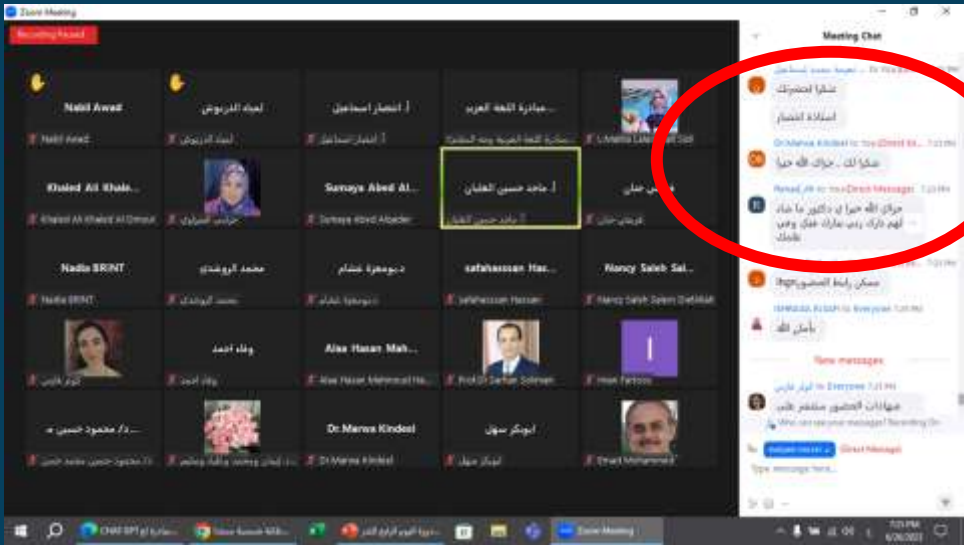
Zoom Meeting

Recording Paused

Nabil Awad
Nabil Awad

لمياء الدرويش
لمياء الدرويش

انتصار اسماعيل
انتصار اسماعيل

مبادرة اللغة العربية
مبادرة اللغة العربية

L.Marwa

Khaled Ali Khale...
Khaled Ali Khaled Al Omari

حزامي السراوي

Sumaya Abed Al...
Sumaya Abed Alkader

ماجد حسين العلبان
ماجد حسين العلبان

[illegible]

Nadia BRINT
Nadia BRINT

محمد الروشدي
محمد الروشدي

ديوهجرة غشام
ديوهجرة غشام

safahassan Has...
safahassan Hassan

Nancy Saleh Sal...
Nancy Saleh Salem Elelfalli

كوثر فارس

وفاء احمد
وفاء احمد

Alaa Hasan Mah...
Alaa Hasan Mahmoud Ha...

Prof.Dr Sarhan Soliman

I
Iman Farhoos

د/ محمود حسين ع...
د/ محمود حسين محمد حسن

إيمان وجميع وثابة وعلم

Dr.Marwa Kindeel
Dr.Marwa Kindeel

ابوبكر سهل
ابوبكر سهل

Emad Mohammed

Meeting Chat

شكرا لحضرتك
استاذه انتصار

Dr.Marwa Kindeel to You (Direct Message) 7:23 PM
شكرا لك .. جزاك الله خيرا

Rehad_HI to You (Direct Message) 7:23 PM
جزاك الله خيرا يا دكتور ما شاء الله اللهم بارك ربي بارك فيك وفي علمك

ممكن رابط الحضور

SHRAIDA ALSAH to Everyone 7:25 PM
بأمان الله

New messages

كوثر فارس to Everyone 7:25 PM
شهادات الحضور متشكر لكم

Who can see your messages? Recording On

Direct Message

Type message here...

CHAT GPT
Zoom Meeting
7:25 PM
6/26/2023